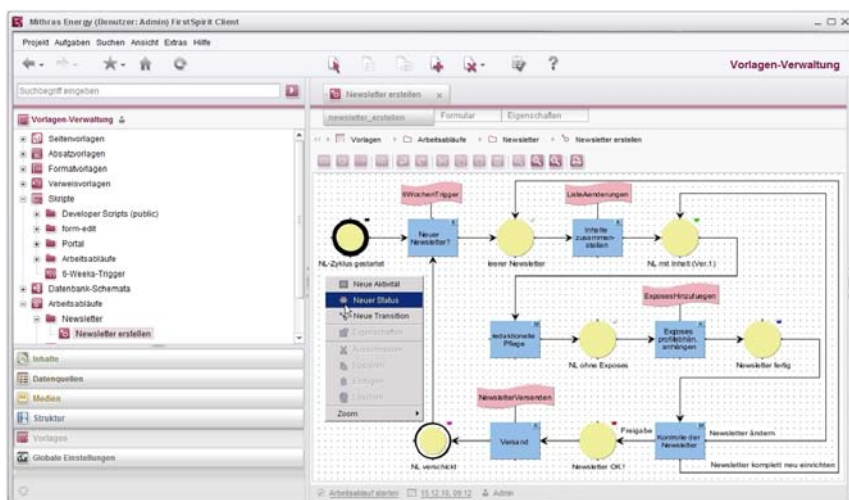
Mithras Energy (Benutzer: Admin) FirstSpirit Client

Projekt Aufgaben Suchen Ansicht Extras Hilfe

Vorlagen-Verwaltung

Suchbegriff eingeben

Vorlagen-Verwaltung

Seitenvorlagen
Absatzvorlagen
Formatvorlagen
Verweisvorlagen
Skripte
Developer Scripts (public)
form-edit
Portal
Arbeitsabläufe
6-Weeks-Trigger
Datenbank-Schemata
Arbeitsabläufe
Newsletter
Newsletter erstellen

Inhalte
Datenquellen
Medien
Struktur
Vorlagen
Globale Einstellungen

Newsletter erstellen

newsletter_erstellen Formular Eigenschaften

Vorlagen > Arbeitsabläufe > Newsletter > Newsletter erstellen

6WochenTrigger
ListeAenderungen
NL-Zyklus gestartet
Neuer Newsletter?
leerer Newsletter
Inhalte zusammenstellen
NL mit Inhalt (Ver.1)

Neue Aktivität
Neuer Status
Neue Transition
Eigenschaften
Ausschneiden
Kopieren
Einfügen
Löschen
Zoom

ExposesHinzufuegen
redaktionelle Pflege
NL ohne Exposes
Exposes prüfen/anhängen
Newsletter fertig

NewsletterVersenden
Versand
Freigabe
Kontrolle der Newsletter
Newsletter ändern
NL verschickt
Newsletter OK!
Newsletter komplett neu einrichten

Arbeitsablauf starten 15.12.10, 09:12 Admin